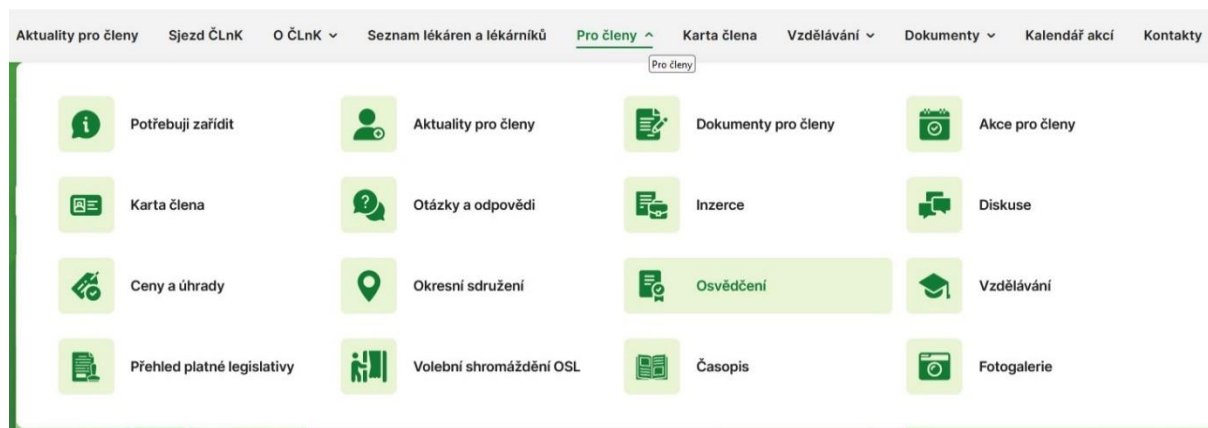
Aktuality pro členy Sjezd ČLnK O ČLnK ⌄ Seznam lékáren a lékárníků Pro členy ^ Karta člena Vzdělávání ⌄ Dokumenty ⌄ Kalendář akcí Kontakty

Pro členy

Potřebuji zařídit
Aktuality pro členy
Dokumenty pro členy
Akce pro členy

Karta člena
Otázky a odpovědi
Inzerce
Diskuse

Ceny a úhrady
Okresní sdružení
Osvědčení
Vzdělávání

Přehled platné legislativy
Volební shromáždění OSL
Časopis
Fotogalerie